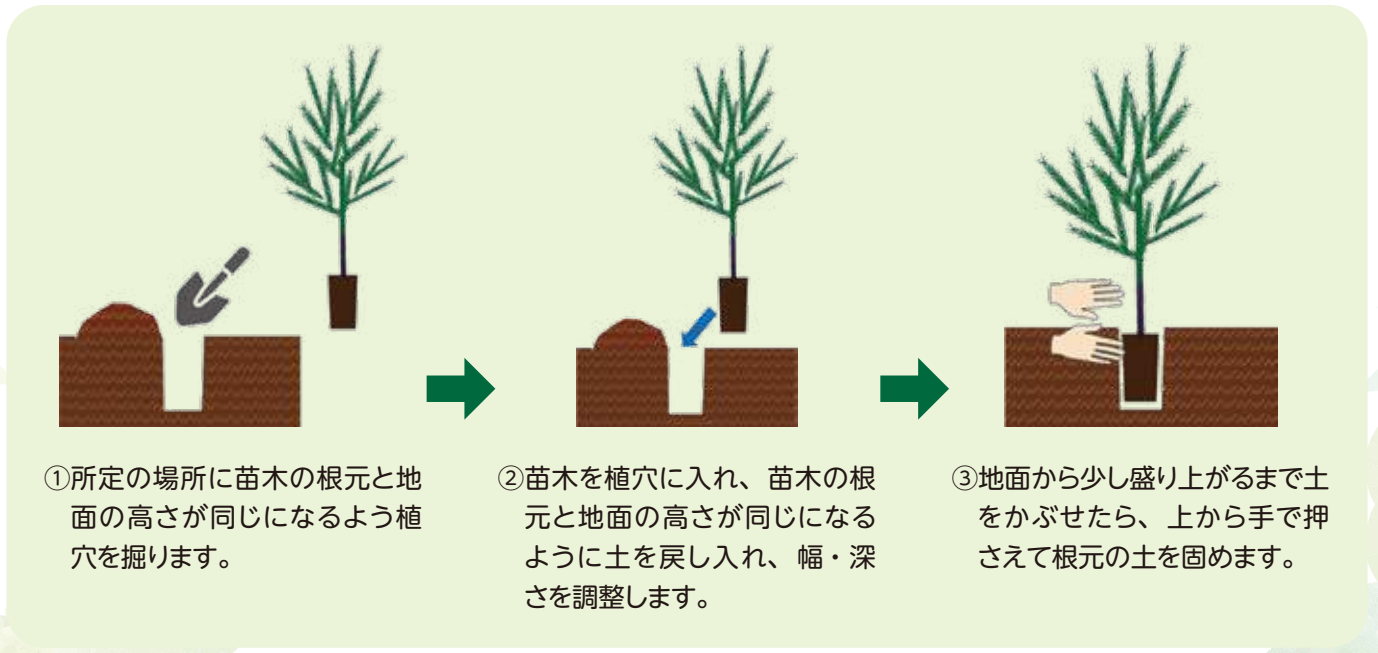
①所定の場所に苗木の根元と地面の高さが同じになるよう植穴を掘ります。

②苗木を植穴に入れ、苗木の根元と地面の高さが同じになるように土を戻し入れ、幅・深さを調整します。

③地面から少し盛り上がるまで土をかぶせたら、上から手で押さえて根元の土を固めます。